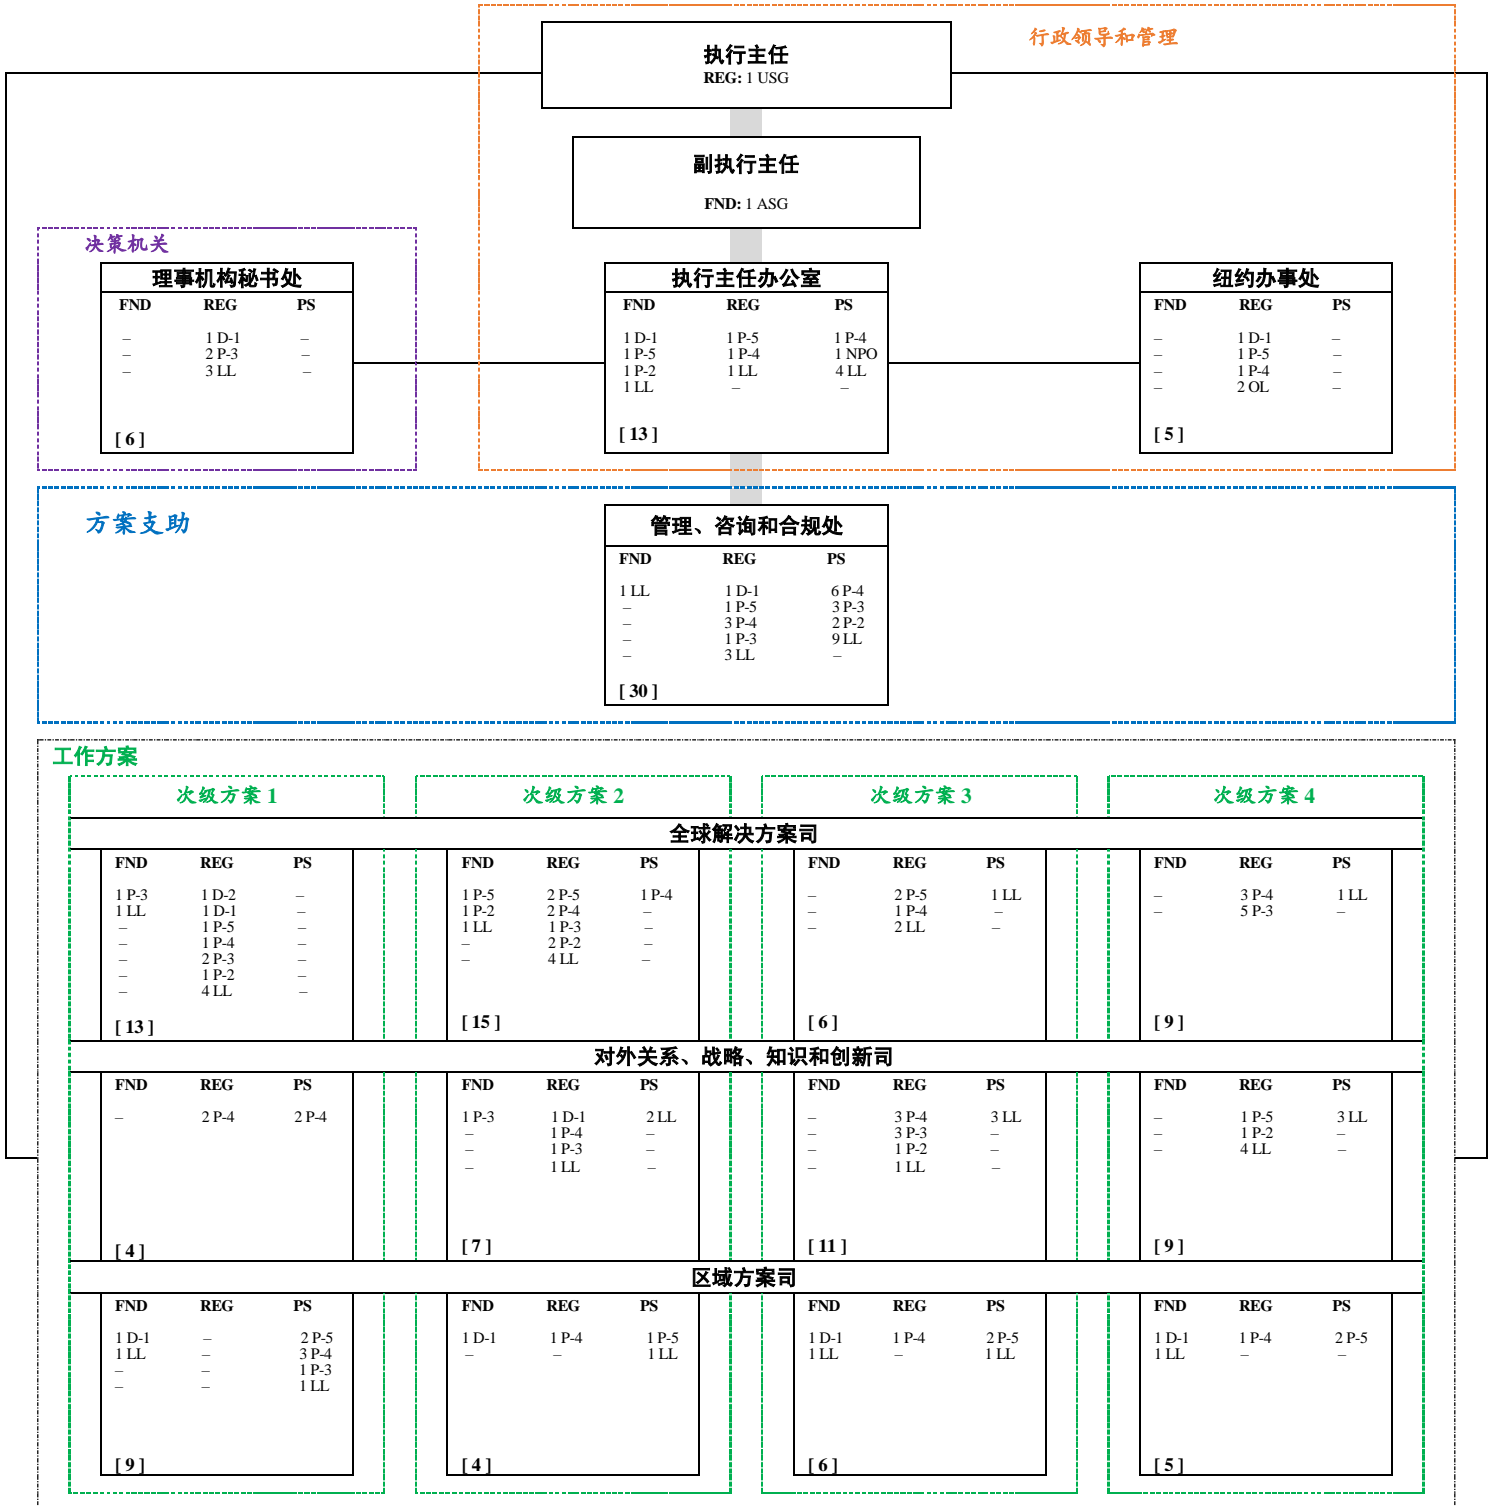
行政领导和管理

执行主任
REG: 1 USG

副执行主任
FND: 1 ASG

决策机关

理事机构秘书处

| FND | REG | PS |
|---|---|---|
| – | 1 D-1 | – |
| – | 2 P-3 | – |
| – | 3 LL | – |

[ 6 ]

执行主任办公室

| FND | REG | PS |
|---|---|---|
| 1 D-1 | 1 P-5 | 1 P-4 |
| 1 P-5 | 1 P-4 | 1 NPO |
| 1 P-2 | 1 LL | 4 LL |
| 1 LL | – | – |

[ 13 ]

纽约办事处

| FND | REG | PS |
|---|---|---|
| – | 1 D-1 | – |
| – | 1 P-5 | – |
| – | 1 P-4 | – |
| – | 2 OL | – |

[ 5 ]

方案支助

管理、咨询和合规处

| FND | REG | PS |
|---|---|---|
| 1 LL | 1 D-1 | 6 P-4 |
| – | 1 P-5 | 3 P-3 |
| – | 3 P-4 | 2 P-2 |
| – | 1 P-3 | 9 LL |
| – | 3 LL | – |

[ 30 ]

工作方案

次级方案 1

次级方案 2

次级方案 3

次级方案 4

全球解决方案司

| FND | REG | PS |
|---|---|---|
| 1 P-3 | 1 D-2 | – |
| 1 LL | 1 D-1 | – |
| – | 1 P-5 | – |
| – | 1 P-4 | – |
| – | 2 P-3 | – |
| – | 1 P-2 | – |
| – | 4 LL | – |

[ 13 ]

| FND | REG | PS |
|---|---|---|
| 1 P-5 | 2 P-5 | 1 P-4 |
| 1 P-2 | 2 P-4 | – |
| 1 LL | 1 P-3 | – |
| – | 2 P-2 | – |
| – | 4 LL | – |

[ 15 ]

| FND | REG | PS |
|---|---|---|
| – | 2 P-5 | 1 LL |
| – | 1 P-4 | – |
| – | 2 LL | – |

[ 6 ]

| FND | REG | PS |
|---|---|---|
| – | 3 P-4 | 1 LL |
| – | 5 P-3 | – |

[ 9 ]

对外关系、战略、知识和创新司

| FND | REG | PS |
|---|---|---|
| – | 2 P-4 | 2 P-4 |

[ 4 ]

| FND | REG | PS |
|---|---|---|
| 1 P-3 | 1 D-1 | 2 LL |
| – | 1 P-4 | – |
| – | 1 P-3 | – |
| – | 1 LL | – |

[ 7 ]

| FND | REG | PS |
|---|---|---|
| – | 3 P-4 | 3 LL |
| – | 3 P-3 | – |
| – | 1 P-2 | – |
| – | 1 LL | – |

[ 11 ]

| FND | REG | PS |
|---|---|---|
| – | 1 P-5 | 3 LL |
| – | 1 P-2 | – |
| – | 4 LL | – |

[ 9 ]

区域方案司

| FND | REG | PS |
|---|---|---|
| 1 D-1 | – | 2 P-5 |
| 1 LL | – | 3 P-4 |
| – | – | 1 P-3 |
| – | – | 1 LL |

[ 9 ]

| FND | REG | PS |
|---|---|---|
| 1 D-1 | 1 P-4 | 1 P-5 |
| – | – | 1 LL |

[ 4 ]

| FND | REG | PS |
|---|---|---|
| 1 D-1 | 1 P-4 | 2 P-5 |
| 1 LL | – | 1 LL |

[ 6 ]

| FND | REG | PS |
|---|---|---|
| 1 D-1 | 1 P-4 | 2 P-5 |
| 1 LL | – | – |

[ 5 ]